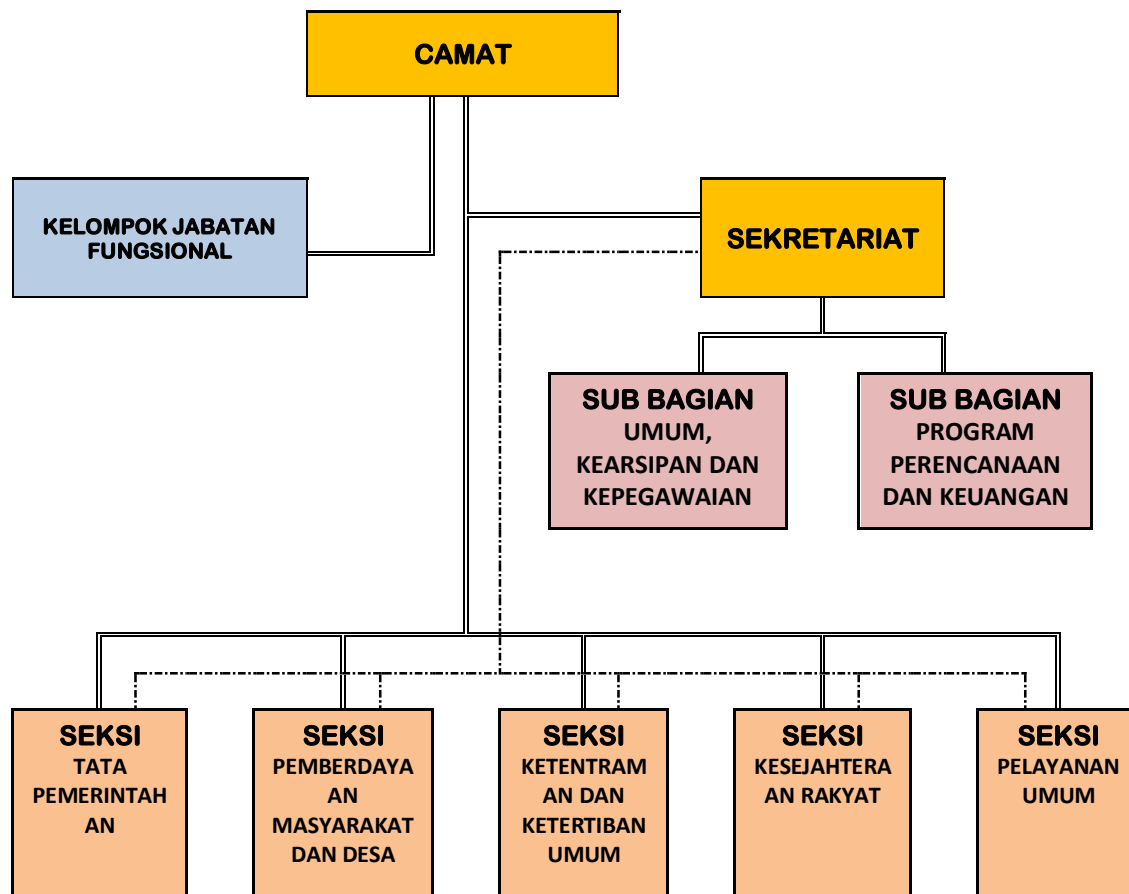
CAMAT

KELOMPOK JABATAN FUNGSIONAL

SEKRETARIAT

SUB BAGIAN UMUM, KEARSIPAN DAN KEPEGAWAIAN

SUB BAGIAN PROGRAM PERENCANAAN DAN KEUANGAN

SEKSI TATA PEMERINTAH AN

SEKSI PEMBERDAYA AN MASYARAKAT DAN DESA

SEKSI KETENTRAM AN DAN KETERTIBAN UMUM

SEKSI KESEJAHTERA AN RAKYAT

SEKSI PELAYANAN UMUM